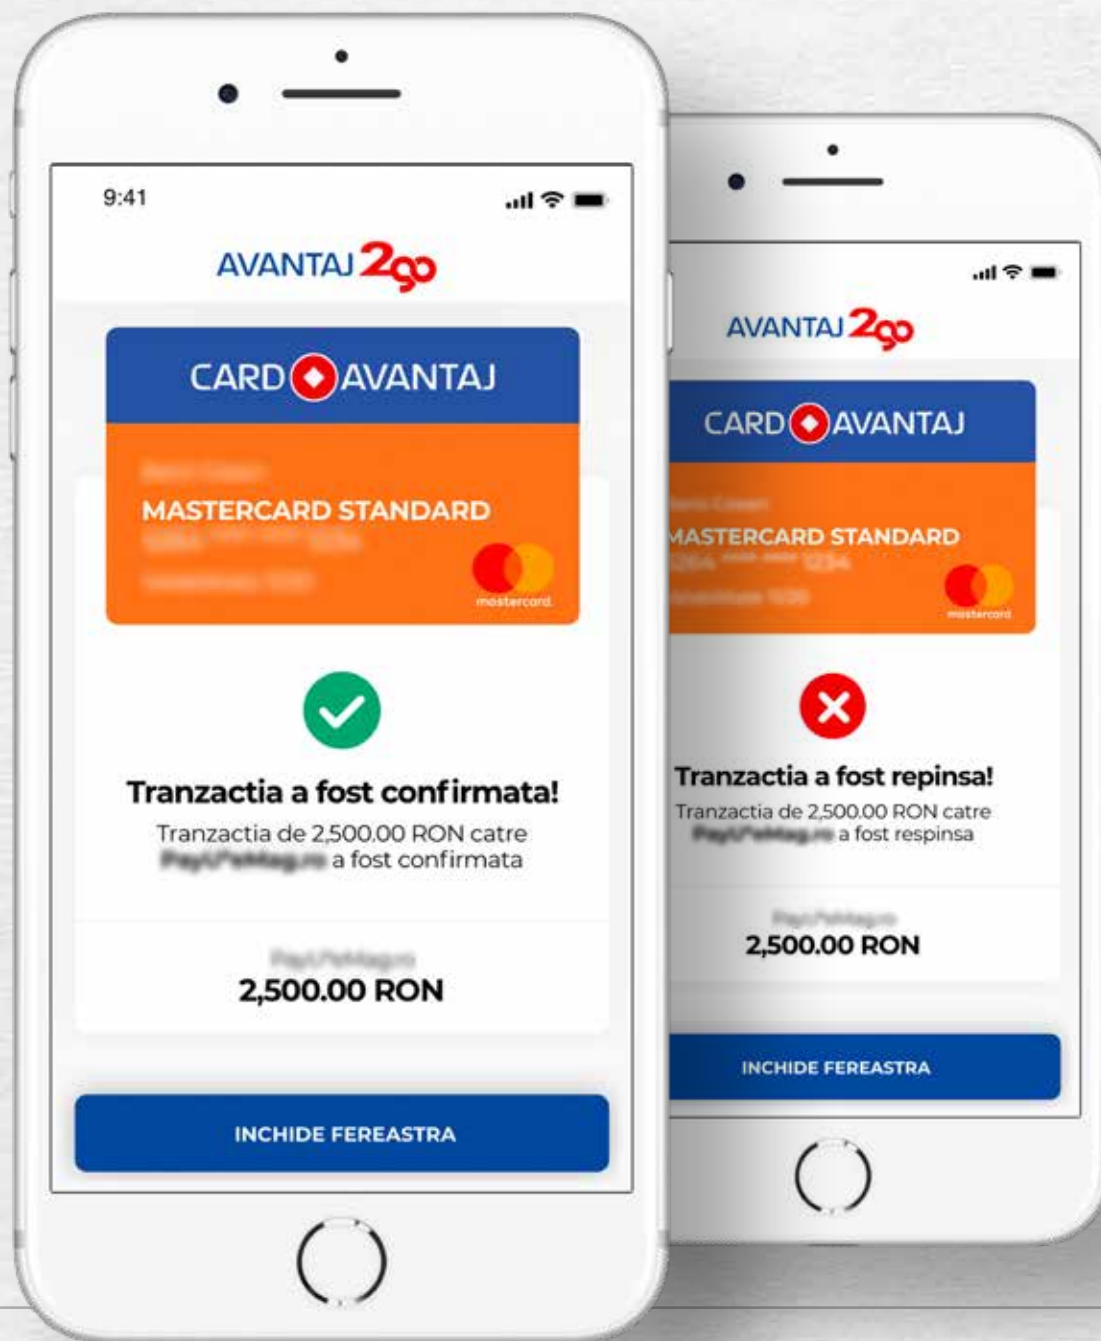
9:41

AVANTAJ 200

CARD AVANTAJ

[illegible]

MASTERCARD STANDARD

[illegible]

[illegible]

mastercard

Tranzactia a fost confirmata!

Tranzactia de 2,500.00 RON catre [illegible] a fost confirmata

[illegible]

2,500.00 RON

INCHIDE FEREASTRA

AVANTAJ 200

CARD AVANTAJ

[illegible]

MASTERCARD STANDARD

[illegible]

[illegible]

mastercard

Tranzactia a fost repinsa!

Tranzactia de 2,500.00 RON catre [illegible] a fost respinsa

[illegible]

2,500.00 RON

INCHIDE FEREASTRA